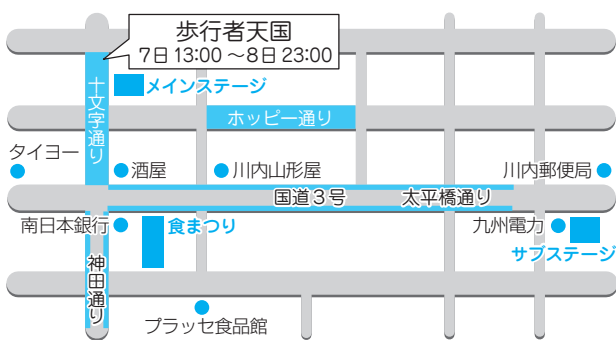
歩行者天国
7日 13:00 ～8日 23:00

十文字通り

メインステージ

ホッピー通り

タイヨー

酒屋

川内山形屋

川内郵便局

国道３号

太平橋通り

南日本銀行

食まつり

九州電力

サブステージ

神田通り

プラッセ食品館